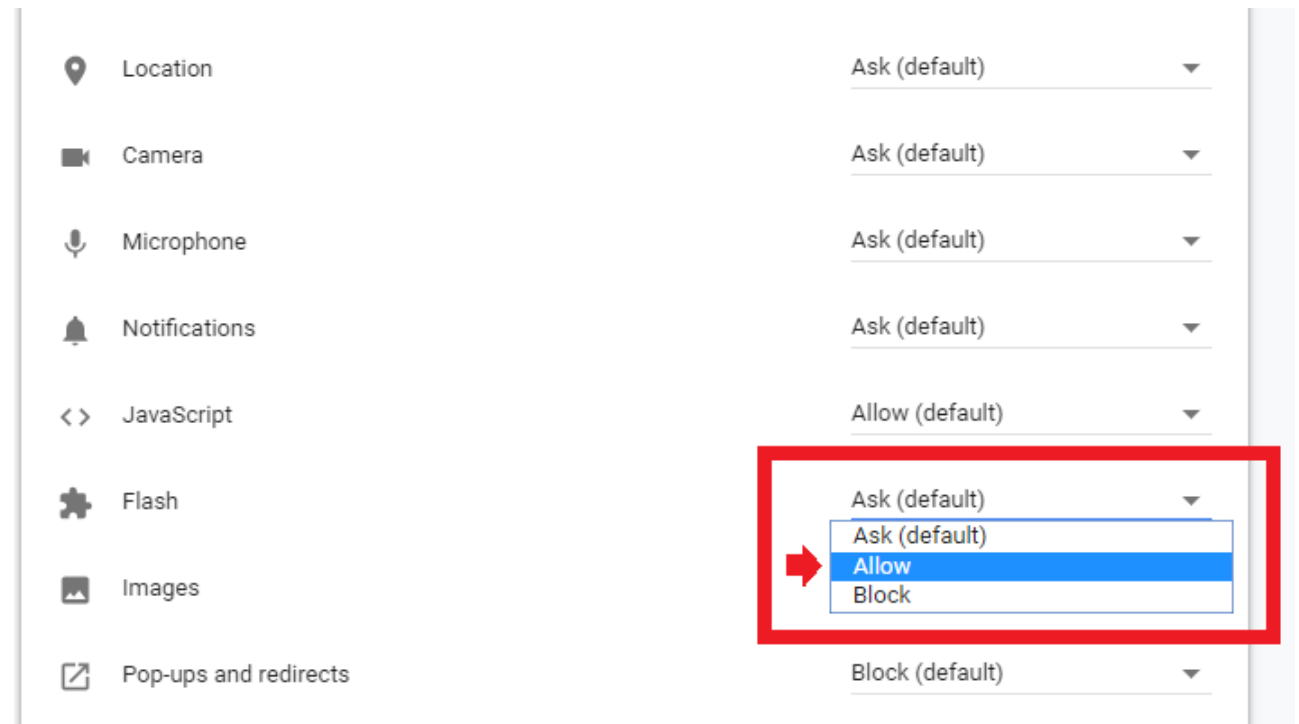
Location Ask (default)

Camera Ask (default)

Microphone Ask (default)

Notifications Ask (default)

<> JavaScript Allow (default)

Flash Ask (default)

Ask (default)
Allow
Block

Images

Pop-ups and redirects Block (default)